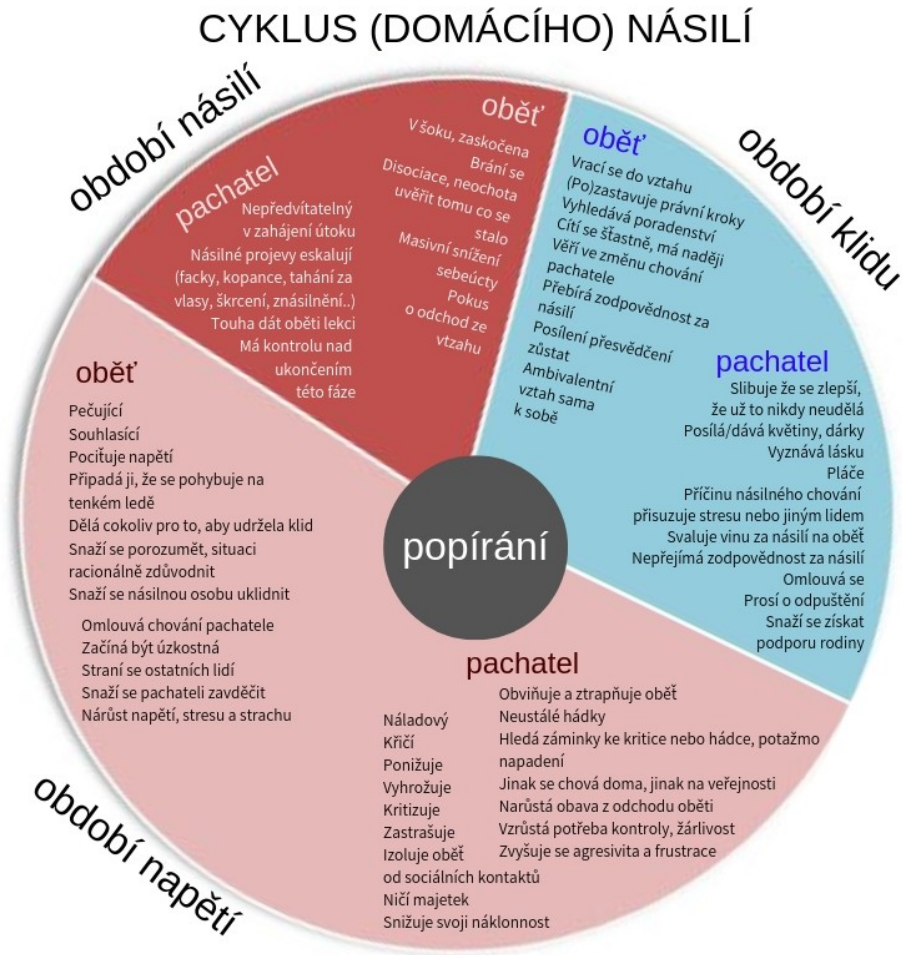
CYKLUS (DOMÁCÍHO) NÁSILÍ

období násilí

pachatel
Nepředvítatelný v zahájení útoku
Násilné projevy eskalují (facky, kopance, tahání za vlasy, škrcení, znásilnění..)
Touha dát oběti lekci
Má kontrolu nad ukončením této fáze

oběť
V šoku, zaskočena
Brání se
Disociace, neochota uvěřit tomu co se stalo
Masivní snížení sebeúcty
Pokus o odchod ze vztahu

období klidu

oběť
Vrací se do vztahu
(Po)zastavuje právní kroky
Vyhledává poradenství
Cítí se šťastně, má naději
Věří ve změnu chování pachatele
Přebírá zodpovědnost za násilí
Posílení přesvědčení zůstat
Ambivalentní vztah sama k sobě

pachatel
Slibuje že se zlepší, že už to nikdy neudělá
Posílá/dává květiny, dárky
Vyznává lásku
Pláče
Příčinu násilného chování přisuzuje stresu nebo jiným lidem
Svaluje vinu za násilí na oběť
Nepřejímá zodpovědnost za násilí
Omlouvá se
Prosí o odpuštění
Snaží se získat podporu rodiny

popírání

oběť
Pečující
Souhlasící
Pociťuje napětí
Připadá ji, že se pohybuje na tenkém ledě
Dělá cokoliv pro to, aby udržela klid
Snaží se porozumět, situaci racionálně zdůvodnit
Snaží se násilnou osobu uklidnit
Omlouvá chování pachatele
Začíná být úzkostná
Straní se ostatních lidí
Snaží se pachateli zavděčit
Nárůst napětí, stresu a strachu

pachatel
Náladový
Křičí
Ponižuje
Vyhrožuje
Kritizuje
Zastrašuje
Izoluje oběť od sociálních kontaktů
Ničí majetek
Snižuje svoji náklonnost
Obviňuje a ztrapňuje oběť
Neustálé hádky
Hledá záminky ke kritice nebo hádce, potažmo napadení
Jinak se chová doma, jinak na veřejnosti
Narůstá obava z odchodu oběti
Vzrůstá potřeba kontroly, žárlivost
Zvyšuje se agresivita a frustrace

období napětí